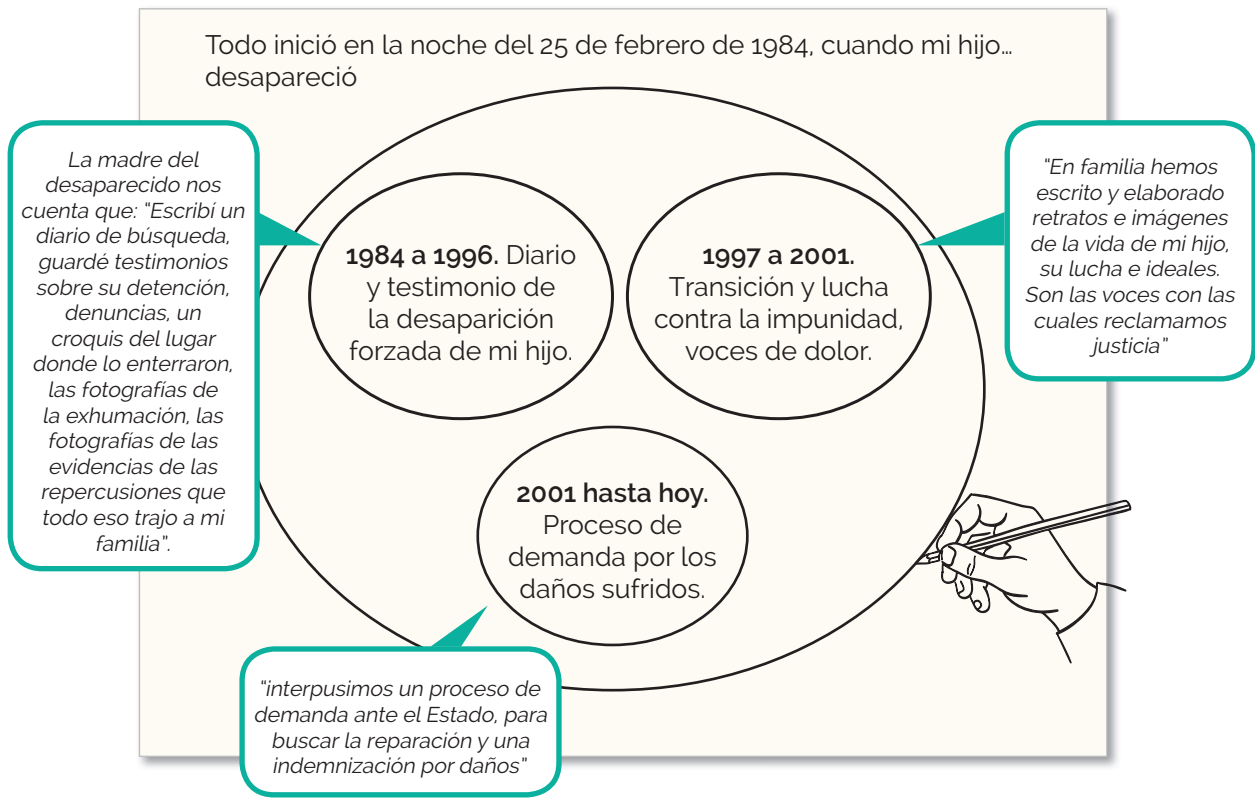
Todo inició en la noche del 25 de febrero de 1984, cuando mi hijo… desapareció

La madre del desaparecido nos cuenta que: "Escribí un diario de búsqueda, guardé testimonios sobre su detención, denuncias, un croquis del lugar donde lo enterraron, las fotografías de la exhumación, las fotografías de las evidencias de las repercusiones que todo eso trajo a mi familia".

**1984 a 1996.** Diario y testimonio de la desaparición forzada de mi hijo.

**1997 a 2001.** Transición y lucha contra la impunidad, voces de dolor.

"En familia hemos escrito y elaborado retratos e imágenes de la vida de mi hijo, su lucha e ideales. Son las voces con las cuales reclamamos justicia"

**2001 hasta hoy.** Proceso de demanda por los daños sufridos.

"interpusimos un proceso de demanda ante el Estado, para buscar la reparación y una indemnización por daños"